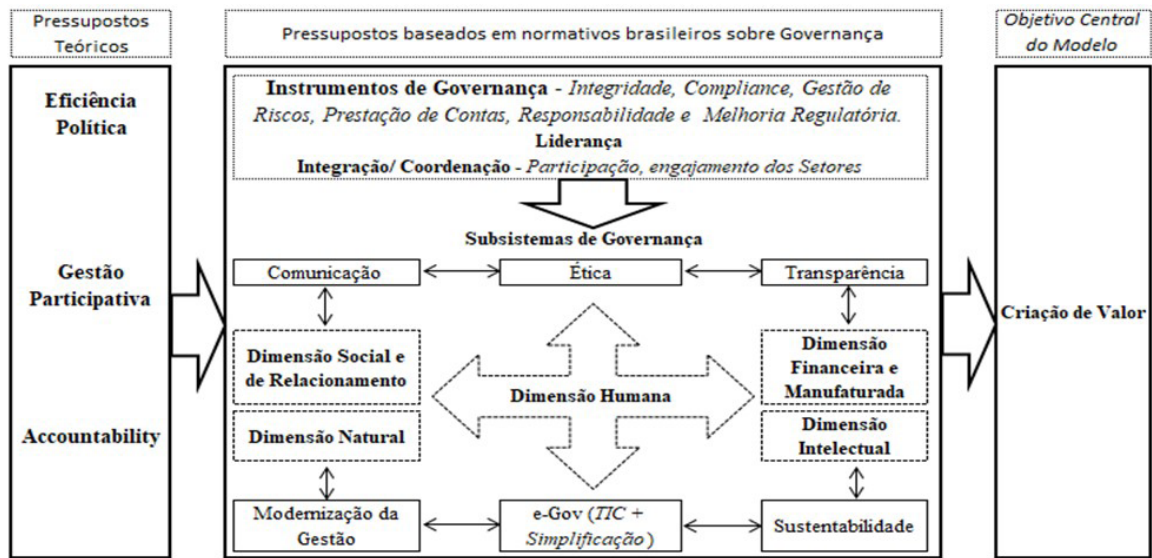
Pressupostos Teóricos

Pressupostos baseados em normativos brasileiros sobre Governança

Objetivo Central do Modelo

Eficiência Política

Gestão Participativa

Accountability

**Instrumentos de Governança** - *Integridade, Compliance, Gestão de Riscos, Prestação de Contas, Responsabilidade e Melhoria Regulatória.*
**Liderança**
**Integração/ Coordenação** - *Participação, engajamento dos Setores*

**Subsistemas de Governança**

Comunicação

Ética

Transparência

**Dimensão Social e de Relacionamento**

**Dimensão Humana**

**Dimensão Financeira e Manufaturada**

**Dimensão Natural**

**Dimensão Intelectual**

Modernização da Gestão

e-Gov (*TIC + Simplificação*)

Sustentabilidade

**Criação de Valor**